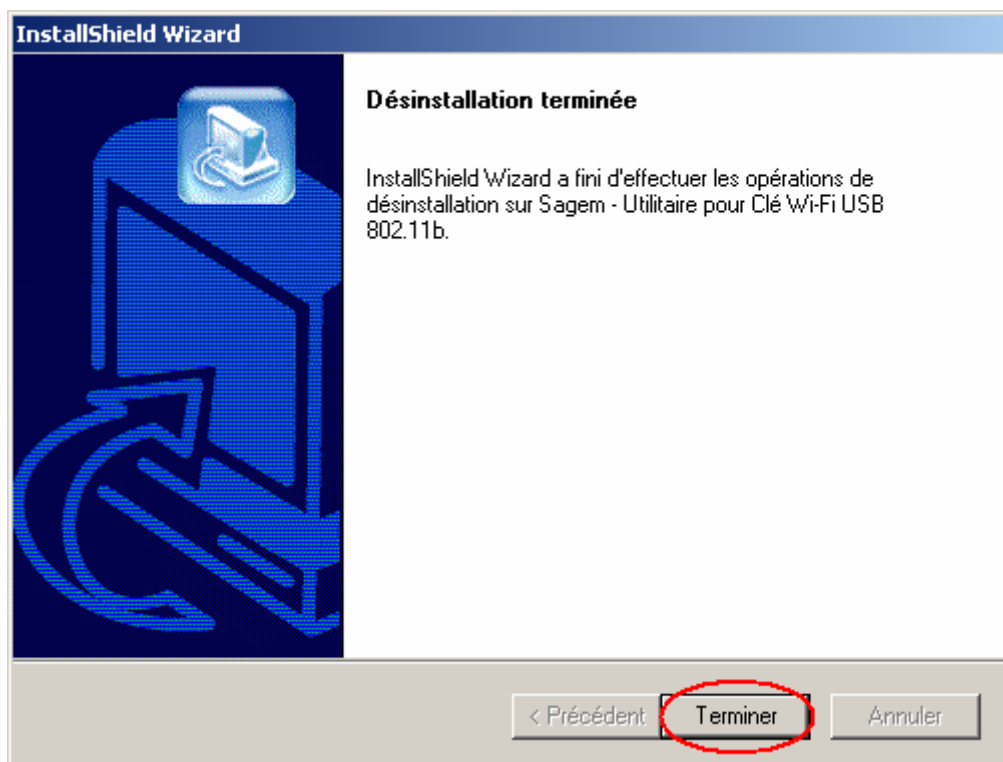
InstallShield Wizard

Désinstallation terminée

InstallShield Wizard a fini d'effectuer les opérations de désinstallation sur Sagem - Utilitaire pour Clé Wi-Fi USB 802.11b.

< Précédent
Terminer
Annuler